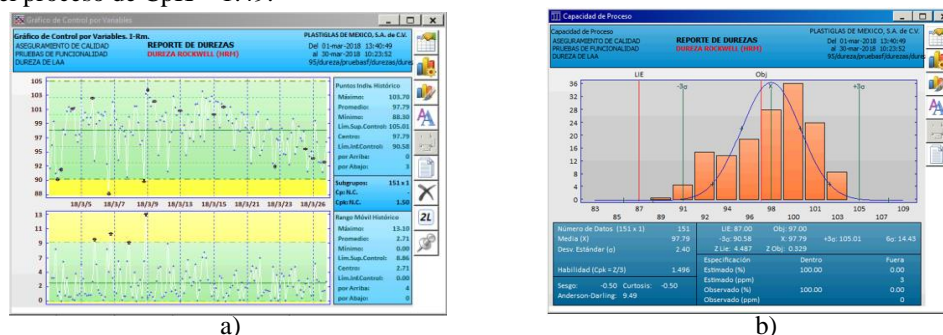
Gráfico de Control por Variables

Gráfico de Control por Variables. I-Rm.
ASEGURAMIENTO DE CALIDAD
PRUEBAS DE FUNCIONALIDAD
DUREZA DE LAA

REPORTE DE DUREZAS
DUREZA ROCKWELL (HRH)

PLASTIGLAS DE MEXICO, S.A. de C.V.
Del 01-mar-2018 13:40:49
al 30-mar-2018 10:23:52
95/dureza/pruebasf/durezas/dure

105
103
101
99
97
95
93
91
89

Puntos Indiv. Histórico
Máximo: 103.79
Promedio: 97.79
Mínimo: 88.30
Lim.Sup.Control: 105.01
Centro: 97.79
Lim.Inf.Control: 90.58
por Arriba: 0
por Abajo: 3

Subgrupos: 151 x 1
Cp: N.C.
Cpk: N.C. 1.50

18/3/5 18/3/7 18/3/9 18/3/13 18/3/15 18/3/21 18/3/23 18/3/26

13
11
9
7
5
3
1

Rango Móvil Histórico
Máximo: 13.10
Promedio: 2.71
Mínimo: 0.00
Lim.Sup.Control: 8.86
Centro: 2.71
Lim.Inf.Control: 0.00
por Arriba: 4
por Abajo: 0

a)

Capacidad de Proceso

Capacidad de Proceso
ASEGURAMIENTO DE CALIDAD
PRUEBAS DE FUNCIONALIDAD
DUREZA DE LAA

REPORTE DE DUREZAS
DUREZA ROCKWELL (HRH)

PLASTIGLAS DE MEXICO, S.A. de C.V.
Del 01-mar-2018 13:40:49
al 30-mar-2018 10:23:52
95/dureza/pruebasf/durezas/dure

LIE Obj
-3σ +3σ

36
32
28
24
20
16
12
8
4
0

83 85 87 89 91 92 94 96 98 100 101 103 105 107 109

Número de Datos (151 x 1) 151
Media (X) 97.79
Desv. Estándar (σ) 2.40
LIE: 87.00 Obj: 97.00
-3σ: 90.58 X: 97.79 +3σ: 105.01 6σ: 14.43
Z Lie: 4.487 Z Obj: 0.329

Habilidad (Cpk = Z/3) 1.496
Especificación Dentro Fuera
Estimado (%) 100.00 0.00
Estimado (ppm) 3
Observado (%) 100.00 0.00
Observado (ppm) 0

Sesgo: -0.50 Curtosis: -0.50
Anderson-Darling: 9.49

b)